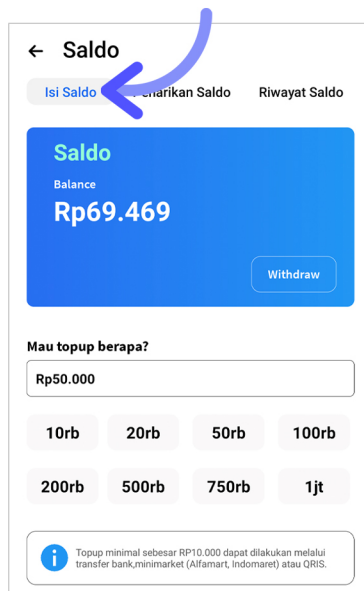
← Saldo

Isi Saldo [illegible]narikan Saldo Riwayat Saldo

Saldo

Balance

Rp69.469

Withdraw

Mau topup berapa?

Rp50.000

10rb 20rb 50rb 100rb

200rb 500rb 750rb 1jt

Topup minimal sebesar RP10.000 dapat dilakukan melalui transfer bank,minimarket (Alfamart, Indomaret) atau QRIS.